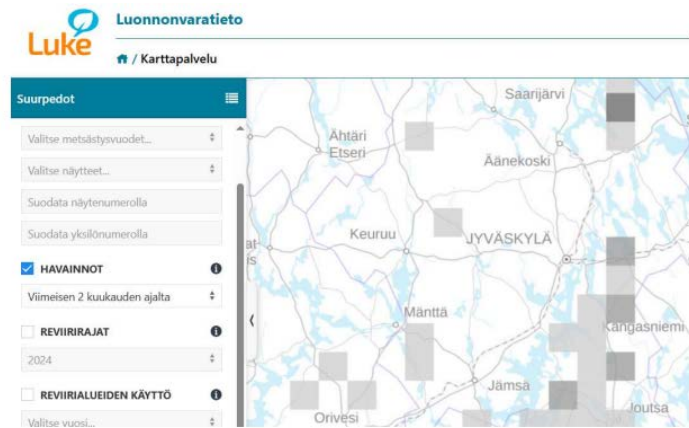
Luke

Luonnonvaratieto

/ Karttapalvelu

Suurpedot

Valitse metsästysvuodet...

Valitse näytteet...

Suodata näytenumerolla

Suodata yksilönumerolla

HAVAINNOT

Viimeisen 2 kuukauden ajalta

REVIIRIRAJAT

2024

REVIIRIALUEIDEN KÄYTTÖ

Valitse vuosi...

Saarijärvi

Ähtäri

Etseri

Äänekoski

Keuruu

JYVÄSKYLÄ

Mänttä

Kangasniemi

Jämsä

Orivesi

Joutsa